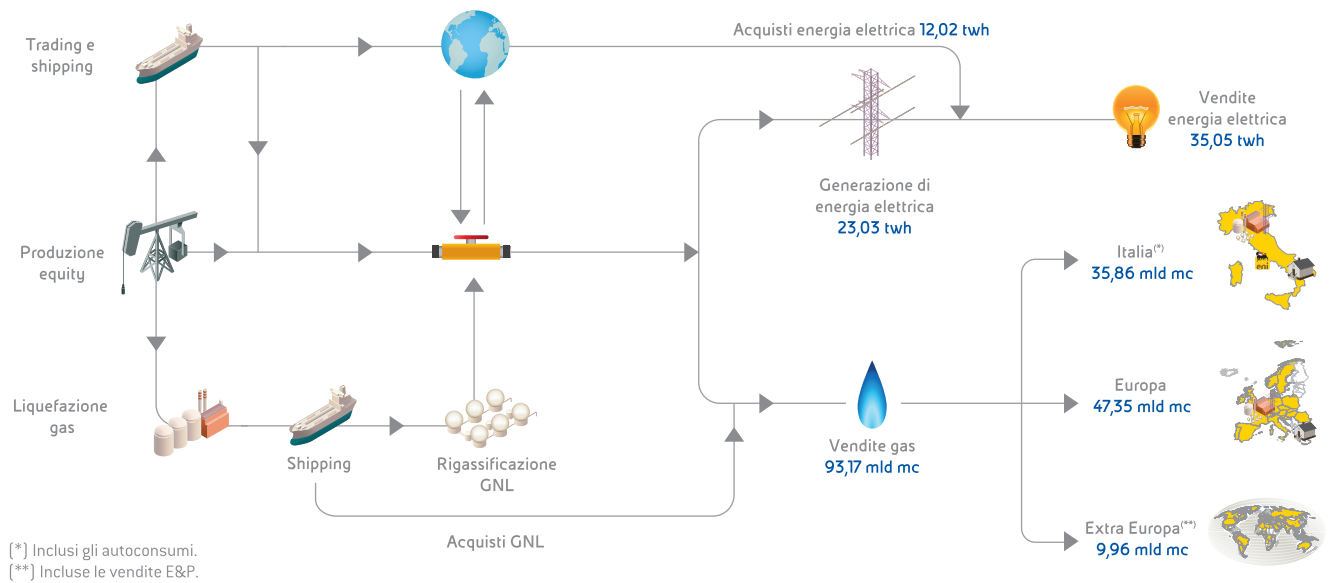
Trading e shipping

Acquisti energia elettrica 12,02 twh

Vendite energia elettrica 35,05 twh

Generazione di energia elettrica 23,03 twh

Produzione equity

Italia$^{(*)}$
35,86 mld mc

Liquefazione gas

Europa
47,35 mld mc

Shipping

Rigassificazione GNL

Vendite gas
93,17 mld mc

Extra Europa$^{(**)}$
9,96 mld mc

Acquisti GNL

(*) Inclusi gli autoconsumi.
(**) Incluse le vendite E&P.